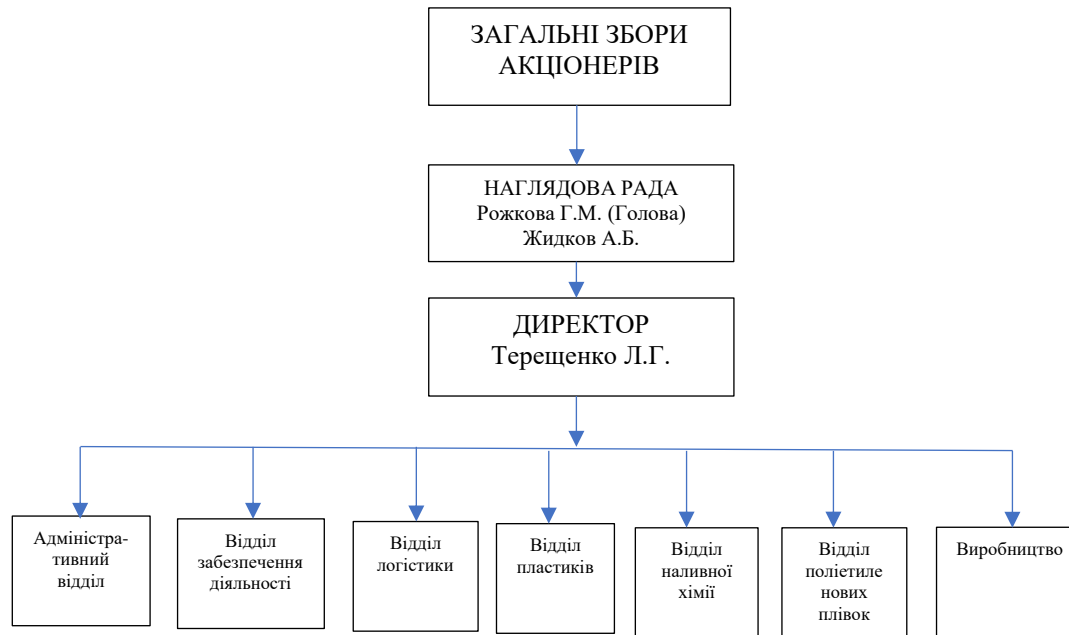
ЗАГАЛЬНІ ЗБОРИ АКЦІОНЕРІВ

НАГЛЯДОВА РАДА
Рожкова Г.М. (Голова)
Жидков А.Б.

ДИРЕКТОР
Терещенко Л.Г.

Адміністративний відділ

Відділ забезпечення діяльності

Відділ логістики

Відділ пластиків

Відділ наливної хімії

Відділ поліетиле нових плівок

Виробництво